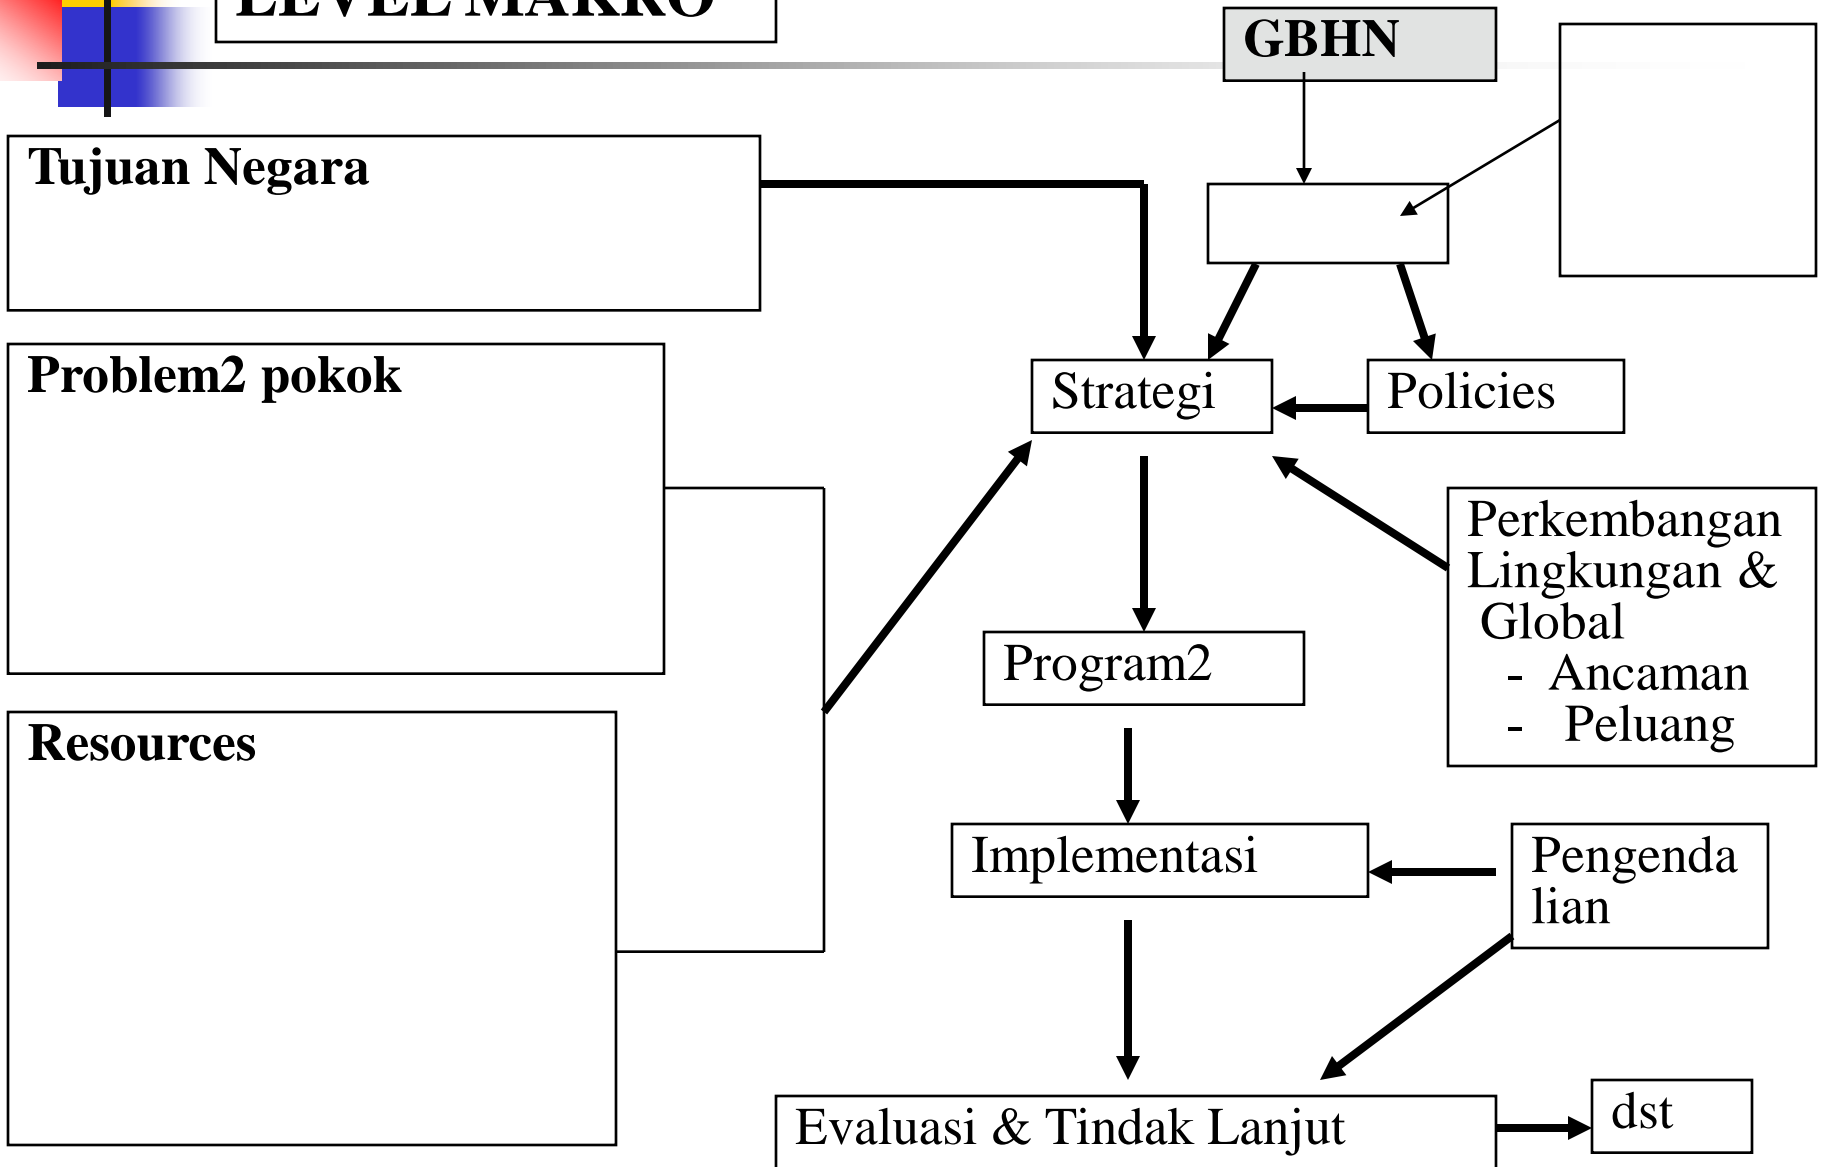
LEVEL MAKRO

GBHN

Tujuan Negara

Problem2 pokok

Resources

Strategi

Policies

Perkembangan Lingkungan & Global
- Ancaman
- Peluang

Program2

Implementasi

Pengendalian

Evaluasi & Tindak Lanjut

dst